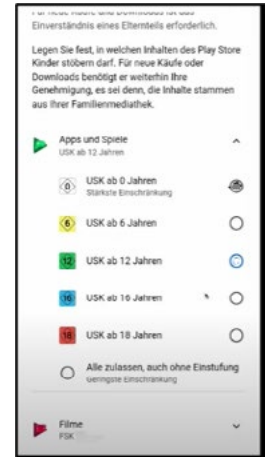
Für neue Käufe und Downloads ist das Einverständnis eines Elternteils erforderlich.

Legen Sie fest, in welchen Inhalten des Play Store Kinder stöbern darf. Für neue Käufe oder Downloads benötigt er weiterhin Ihre Genehmigung, es sei denn, die Inhalte stammen aus Ihrer Familienmediathek.

Apps und Spiele
USK ab 12 Jahren

0 USK ab 0 Jahren
Stärkste Einschränkung

6 USK ab 6 Jahren

12 USK ab 12 Jahren

16 USK ab 16 Jahren

18 USK ab 18 Jahren

Alle zulassen, auch ohne Einstufung
Geringste Einschränkung

Filme
FSK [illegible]